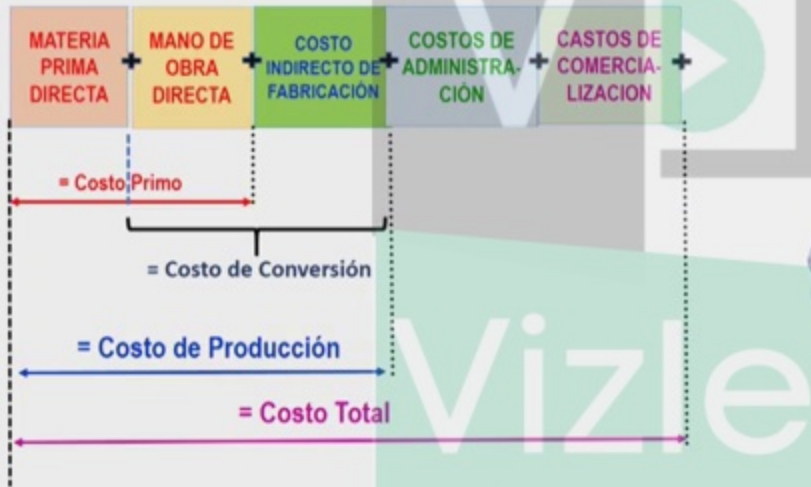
MATERIA PRIMA DIRECTA + MANO DE OBRA DIRECTA + COSTO INDIRECTO DE FABRICACIÓN + COSTOS DE ADMINISTRACIÓN + CASTOS DE COMERCIALIZACION +

= Costo Primo

= Costo de Conversión

= Costo de Producción

= Costo Total

Vizle